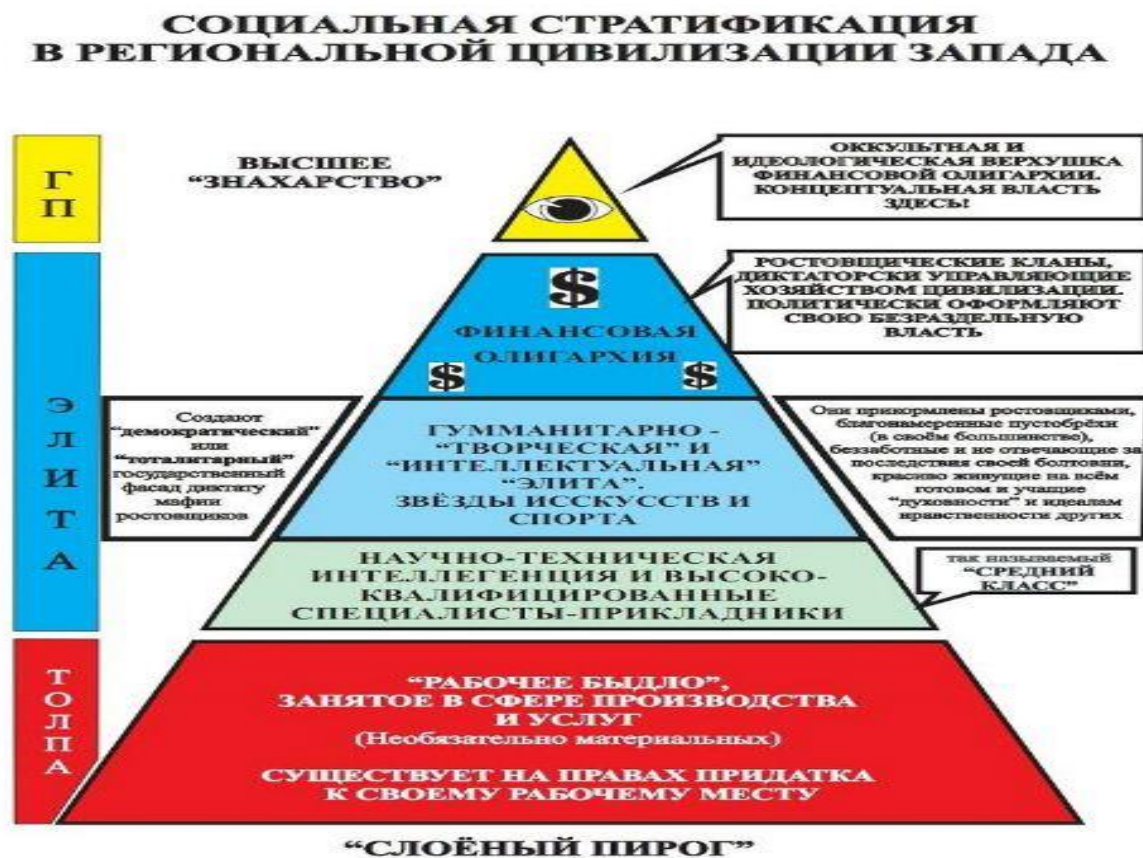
СОЦИАЛЬНАЯ СТРАТИФИКАЦИЯ В РЕГИОНАЛЬНОЙ ЦИВИЛИЗАЦИИ ЗАПАДА

ГП

ВЫСШЕЕ "ЗНАХАРСТВО"

ОККУЛЬТНАЯ И ИДЕОЛОГИЧЕСКАЯ ВЕРХУШКА ФИНАНСОВОЙ ОЛИГАРХИИ. КОНЦЕПТУАЛЬНАЯ ВЛАСТЬ ЗДЕСЬ!

ЭЛИТА

$

ФИНАНСОВАЯ ОЛИГАРХИЯ

$ $

РОСТОВЩИЧЕСКИЕ КЛАНЫ, ДИКТАТОРСКИ УПРАВЛЯЮЩИЕ ХОЗЯЙСТВОМ ЦИВИЛИЗАЦИИ. ПОЛИТИЧЕСКИ ОФОРМЛЯЮТ СВОЮ БЕЗРАЗДЕЛЬНУЮ ВЛАСТЬ

Создают "демократический" или "тоталитарный" государственный фасад диктату мафии ростовщиков

ГУММАНИТАРНО - "ТВОРЧЕСКАЯ" И "ИНТЕЛЛЕКТУАЛЬНАЯ" "ЭЛИТА". ЗВЁЗДЫ ИССКУССТВ И СПОРТА

Они прикормлены ростовщиками, благонамеренные пустобрёхи (в своём большинстве), беззаботные и не отвечающие за последствия своей болтовни, красиво живущие на всём готовом и учащие "духовности" и идеалам нравственности других

НАУЧНО-ТЕХНИЧЕСКАЯ ИНТЕЛЛЕГЕНЦИЯ И ВЫСОКО-КВАЛИФИЦИРОВАННЫЕ СПЕЦИАЛИСТЫ-ПРИКЛАДНИКИ

так называемый "СРЕДНИЙ КЛАСС"

ТОЛПА

"РАБОЧЕЕ БЫДЛО", ЗАНЯТОЕ В СФЕРЕ ПРОИЗВОДСТВА И УСЛУГ
(Необязательно материальных)

СУЩЕСТВУЕТ НА ПРАВАХ ПРИДАТКА К СВОЕМУ РАБОЧЕМУ МЕСТУ

"СЛОЁНЫЙ ПИРОГ"